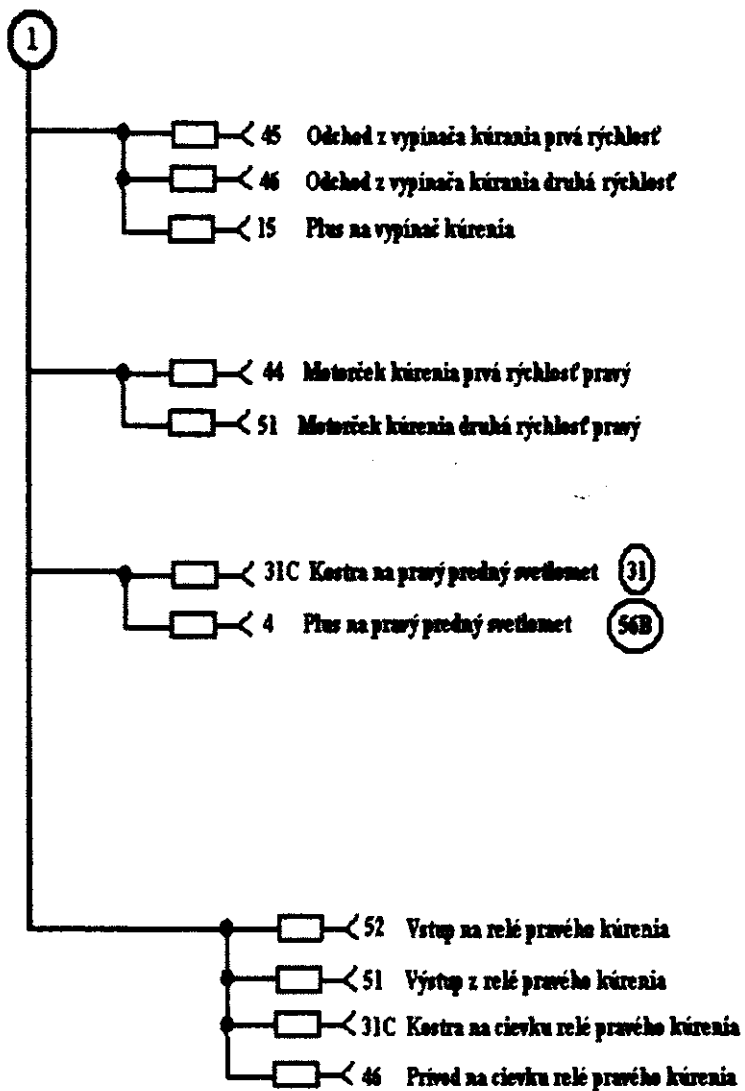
1

45 Odchod z vypínača kúrania prvá rýchlosť
46 Odchod z vypínača kúrania druhá rýchlosť
15 Plus na vypínač kúrenia

44 Motorček kúrenia prvá rýchlosť pravý
51 Motorček kúrenia druhá rýchlosť pravý

31C Kostra na pravý predný svetlomet 31
4 Plus na pravý predný svetlomet 56B

52 Vstup na relé pravého kúrenia
51 Výstup z relé pravého kúrenia
31C Kostra na cievku relé pravého kúrenia
46 Prívod na cievku relé pravého kúrenia